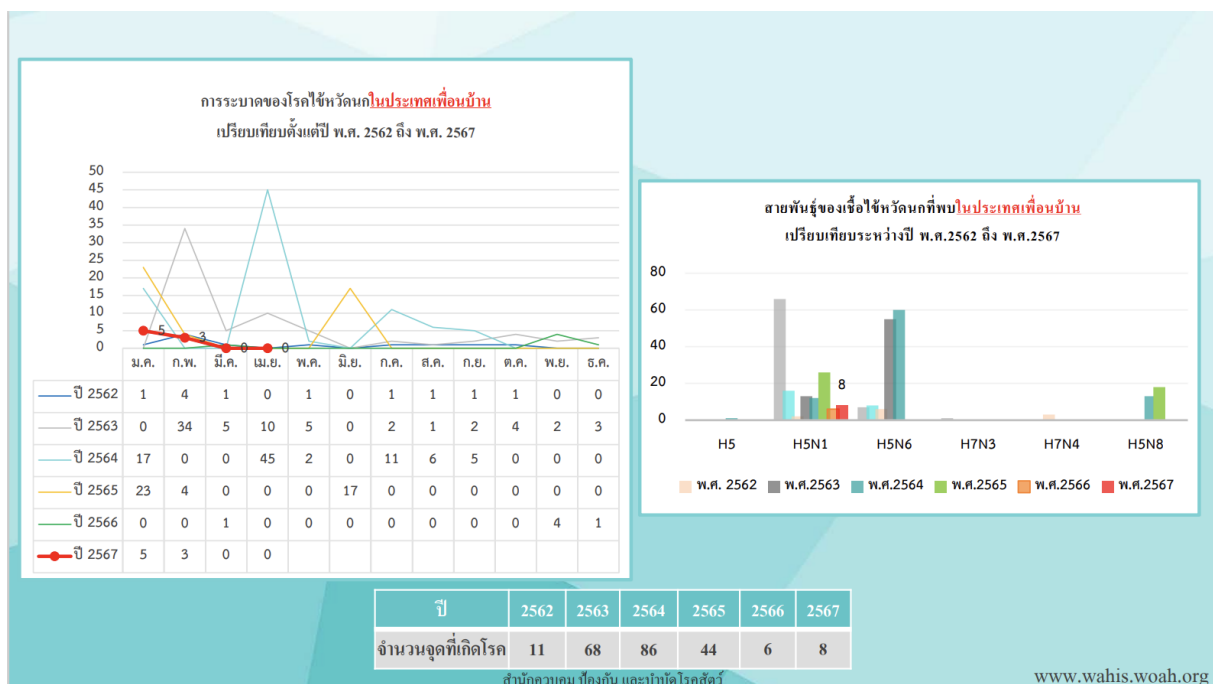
การระบาดของโรคไข้หวัดนกในประเทศเพื่อนบ้าน
เปรียบเทียบตั้งแต่ปี พ.ศ. 2562 ถึง พ.ศ. 2567

50
45
40
35
30
25
20
15
10
5
0

5
3
0
0

| | ม.ค. | ก.พ. | มี.ค. | เม.ย. | พ.ค. | มิ.ย. | ก.ค. | ส.ค. | ก.ย. | ต.ค. | พ.ย. | ธ.ค. |
|---|---|---|---|---|---|---|---|---|---|---|---|---|
| ปี 2562 | 1 | 4 | 1 | 0 | 1 | 0 | 1 | 1 | 1 | 1 | 0 | 0 |
| ปี 2563 | 0 | 34 | 5 | 10 | 5 | 0 | 2 | 1 | 2 | 4 | 2 | 3 |
| ปี 2564 | 17 | 0 | 0 | 45 | 2 | 0 | 11 | 6 | 5 | 0 | 0 | 0 |
| ปี 2565 | 23 | 4 | 0 | 0 | 0 | 17 | 0 | 0 | 0 | 0 | 0 | 0 |
| ปี 2566 | 0 | 0 | 1 | 0 | 0 | 0 | 0 | 0 | 0 | 0 | 4 | 1 |
| ปี 2567 | 5 | 3 | 0 | 0 | | | | | | | | |

สายพันธุ์ของเชื้อไข้หวัดนกที่พบในประเทศเพื่อนบ้าน
เปรียบเทียบระหว่างปี พ.ศ.2562 ถึง พ.ศ.2567

80
60
40
20
0

8

H5 H5N1 H5N6 H7N3 H7N4 H5N8

พ.ศ. 2562 พ.ศ.2563 พ.ศ.2564 พ.ศ.2565 พ.ศ.2566 พ.ศ.2567

| ปี | 2562 | 2563 | 2564 | 2565 | 2566 | 2567 |
|---|---|---|---|---|---|---|
| จำนวนจุดที่เกิดโรค | 11 | 68 | 86 | 44 | 6 | 8 |

www.wahis.woah.org

สำนักควบคุม ป้องกัน และบำบัดโรคสัตว์